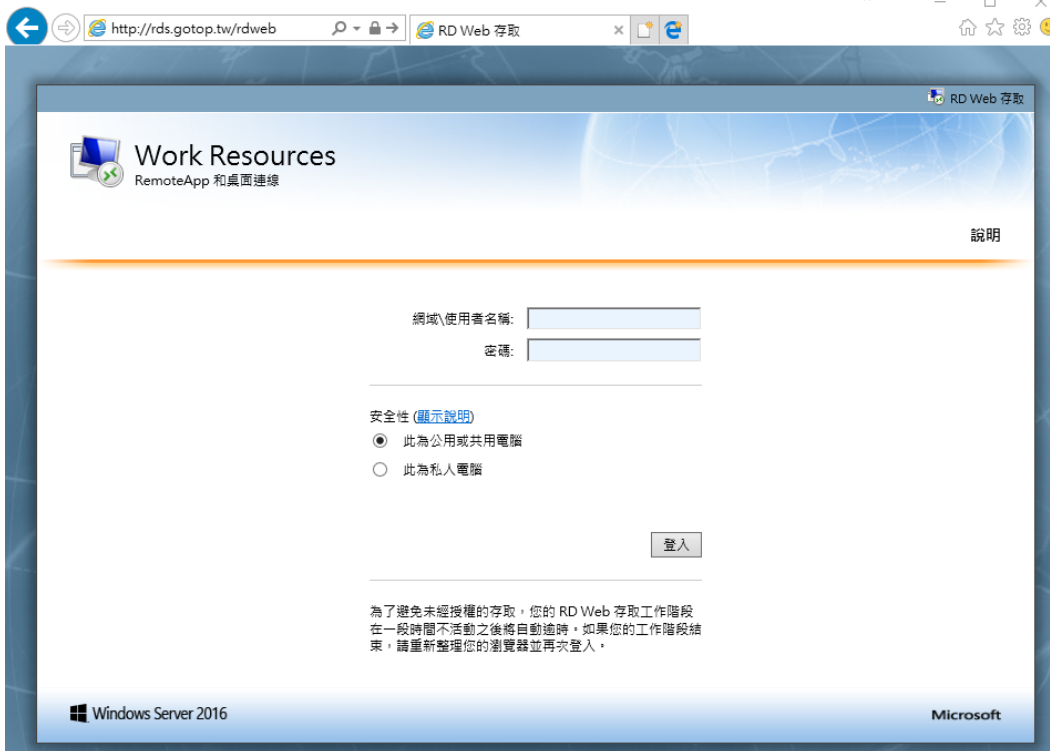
http://rds.gotop.tw/rdweb

RD Web 存取

RD Web 存取

Work Resources
RemoteApp 和桌面連線

說明

網域\使用者名稱:

密碼:

安全性 (顯示說明)

此為公用或共用電腦

此為私人電腦

登入

為了避免未經授權的存取，您的 RD Web 存取工作階段在一段時間不活動之後將自動逾時。如果您的工作階段結束，請重新整理您的瀏覽器並再次登入。

Windows Server 2016

Microsoft